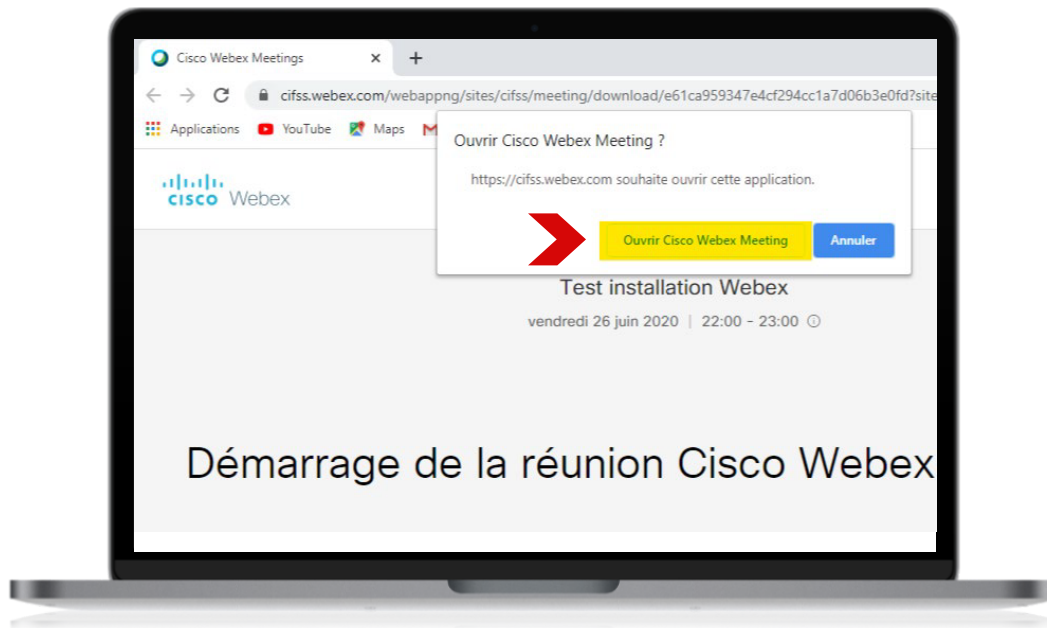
Cisco Webex Meetings ×
+
cifss.webex.com/webappng/sites/cifss/meeting/download/e61ca959347e4cf294cc1a7d06b3e0fd?site
Applications YouTube Maps
cisco Webex
Ouvrir Cisco Webex Meeting ?
https://cifss.webex.com souhaite ouvrir cette application.
Ouvrir Cisco Webex Meeting
Annuler
Test installation Webex
vendredi 26 juin 2020 | 22:00 - 23:00
Démarrage de la réunion Cisco Webex